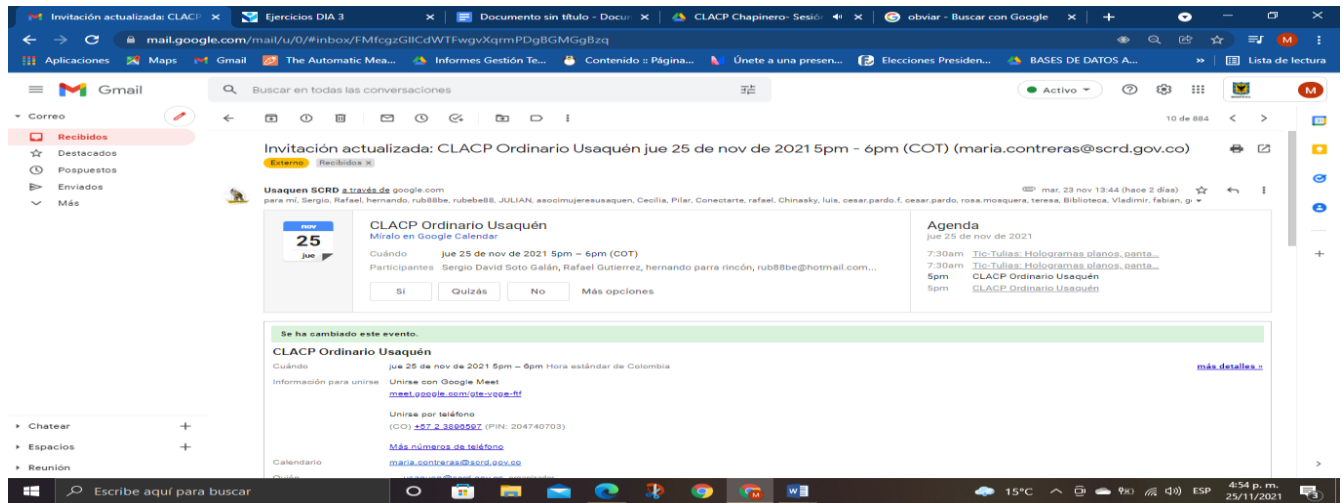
Invitación actualizada: CLACP × | Ejercicios DIA 3 × | Documento sin título - Docu × | CLACP Chapinero- Sesió × | obviar - Buscar con Google × | +

mail.google.com/mail/u/0/#inbox/FMfcgzGllCdWTFwgvXqrmPDgBGMGgBzq

Aplicaciones | Maps | Gmail | The Automatic Mea... | Informes Gestión Te... | Contenido :: Página... | Únete a una presen... | Elecciones Presiden... | BASES DE DATOS A... | Lista de lectura

Gmail | Buscar en todas las conversaciones | Activo

Correo
Recibidos
Destacados
Pospuestos
Enviados
Más

10 de 884

Invitación actualizada: CLACP Ordinario Usaquén jue 25 de nov de 2021 5pm - 6pm (COT) (maria.contreras@scrd.gov.co)
Externo | Recibidos ×

Usaquen SCRD a través de google.com
mar, 23 nov 13:44 (hace 2 días)
para mí, Sergio, Rafael, hernando, rub88be, rubebe88, JULIAN, asocimujeresusaquen, Cecilia, Pilar, Conectarte, rafael, Chinasky, luis, cesar.pardo.f, cesar.pardo, rosa.mosquera, teresa, Biblioteca, Vladimir, fabian, g

nov
25
jue

CLACP Ordinario Usaquén
Míralo en Google Calendar
Cuándo jue 25 de nov de 2021 5pm – 6pm (COT)
Participantes Sergio David Soto Galán, Rafael Gutierrez, hernando parra rincón, rub88be@hotmail.com...
Sí | Quizás | No | Más opciones

Agenda
jue 25 de nov de 2021
7:30am Tic-Tulias: Hologramas planos, panta...
7:30am Tic-Tulias: Hologramas planos, panta...
5pm CLACP Ordinario Usaquén
5pm CLACP Ordinario Usaquén

Se ha cambiado este evento.

CLACP Ordinario Usaquén
Cuándo jue 25 de nov de 2021 5pm – 6pm Hora estándar de Colombia
más detalles »
Información para unirse Unirse con Google Meet
meet.google.com/gte-vqge-ftf
Unirse por teléfono
(CO) +57 2 3896597 (PIN: 204740703)
Más números de teléfono
Calendario maria.contreras@scrd.gov.co
Quién

Chatear +
Espacios +
Reunión

Escribe aquí para buscar
15°C ESP 4:54 p. m. 25/11/2021